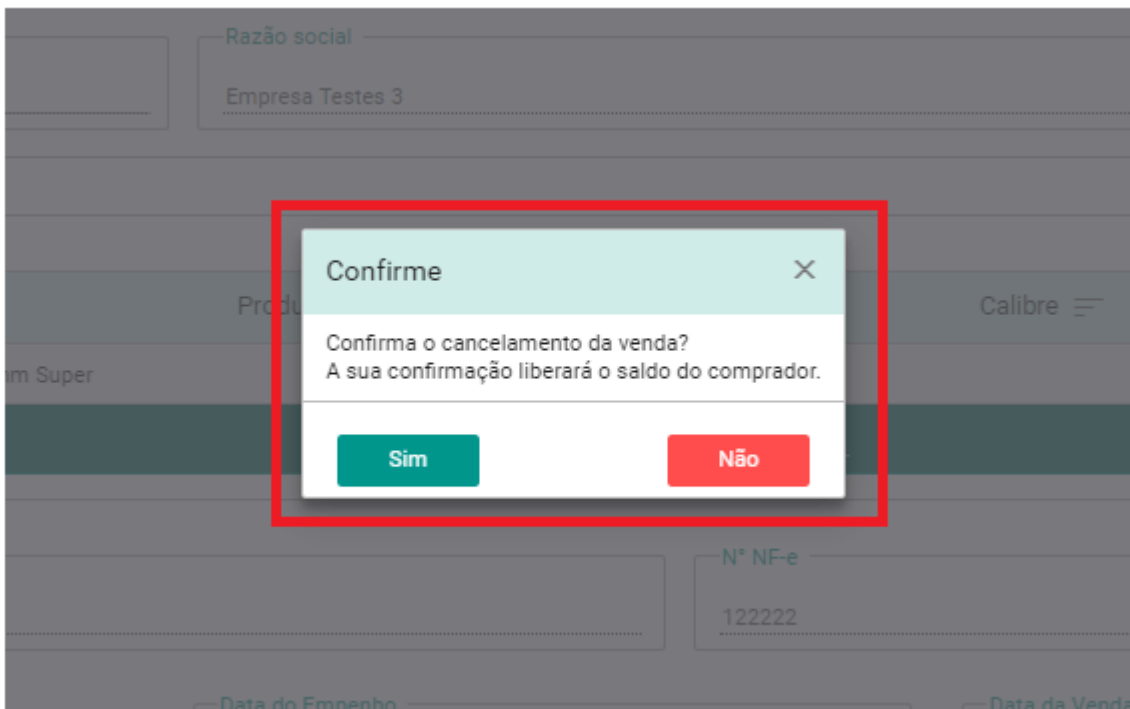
Razão social

Empresa Testes 3

Produ

Calibre

m Super

Confirme

Confirma o cancelamento da venda?
A sua confirmação liberará o saldo do comprador.

Sim

Não

N° NF-e

122222

Data do Empenho

Data da Venda